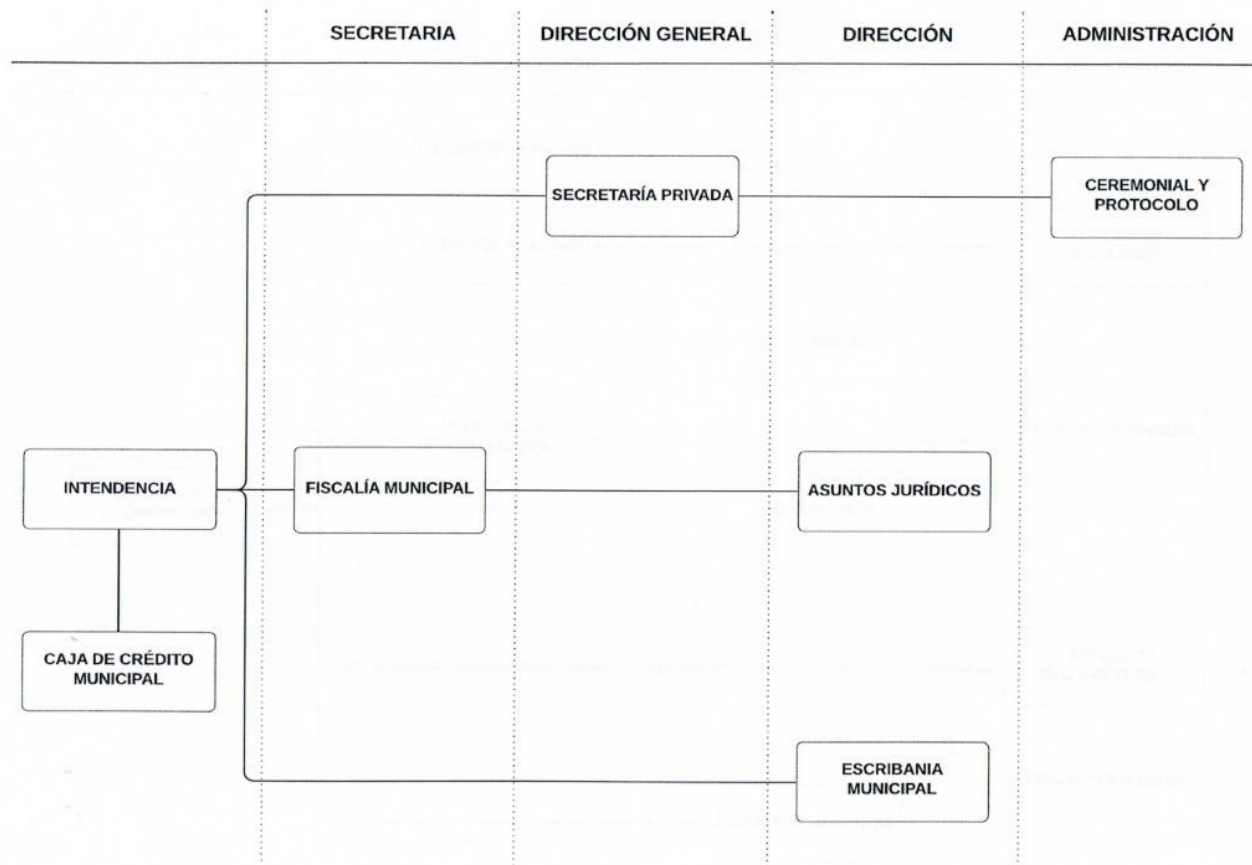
SECRETARIA | DIRECCIÓN GENERAL | DIRECCIÓN | ADMINISTRACIÓN

SECRETARÍA PRIVADA

CEREMONIAL Y PROTOCOLO

INTENDENCIA

FISCALÍA MUNICIPAL

ASUNTOS JURÍDICOS

CAJA DE CRÉDITO MUNICIPAL

ESCRIBANIA MUNICIPAL